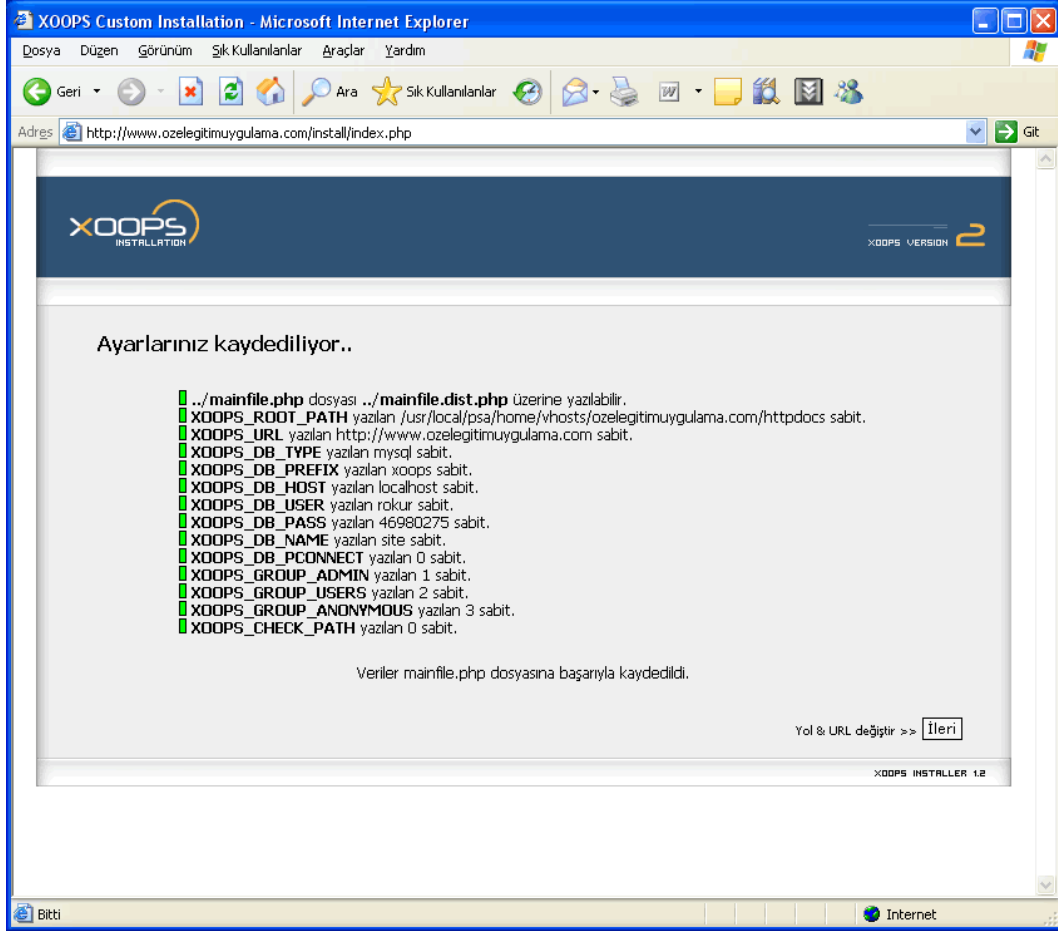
XOOPS Custom Installation - Microsoft Internet Explorer

Dosya Düzen Görünüm Sık Kullanılanlar Araçlar Yardım

Geri Ara Sık Kullanılanlar

Adres http://www.ozelegitimuygulama.com/install/index.php Git

XOOPS INSTALLATION

XOOPS VERSION 2

Ayarlarınız kaydediliyor..

../mainfile.php dosyası ../mainfile.dist.php üzerine yazılabilir.
XOOPS_ROOT_PATH yazılan /usr/local/psa/home/vhosts/ozelegitimuygulama.com/httpdocs sabit.
XOOPS_URL yazılan http://www.ozelegitimuygulama.com sabit.
XOOPS_DB_TYPE yazılan mysql sabit.
XOOPS_DB_PREFIX yazılan xoops sabit.
XOOPS_DB_HOST yazılan localhost sabit.
XOOPS_DB_USER yazılan rokur sabit.
XOOPS_DB_PASS yazılan 46980275 sabit.
XOOPS_DB_NAME yazılan site sabit.
XOOPS_DB_PCONNECT yazılan 0 sabit.
XOOPS_GROUP_ADMIN yazılan 1 sabit.
XOOPS_GROUP_USERS yazılan 2 sabit.
XOOPS_GROUP_ANONYMOUS yazılan 3 sabit.
XOOPS_CHECK_PATH yazılan 0 sabit.

Veriler mainfile.php dosyasına başarıyla kaydedildi.

Yol & URL değiştir >> İleri

XOOPS INSTALLER 1.2

Bitti Internet